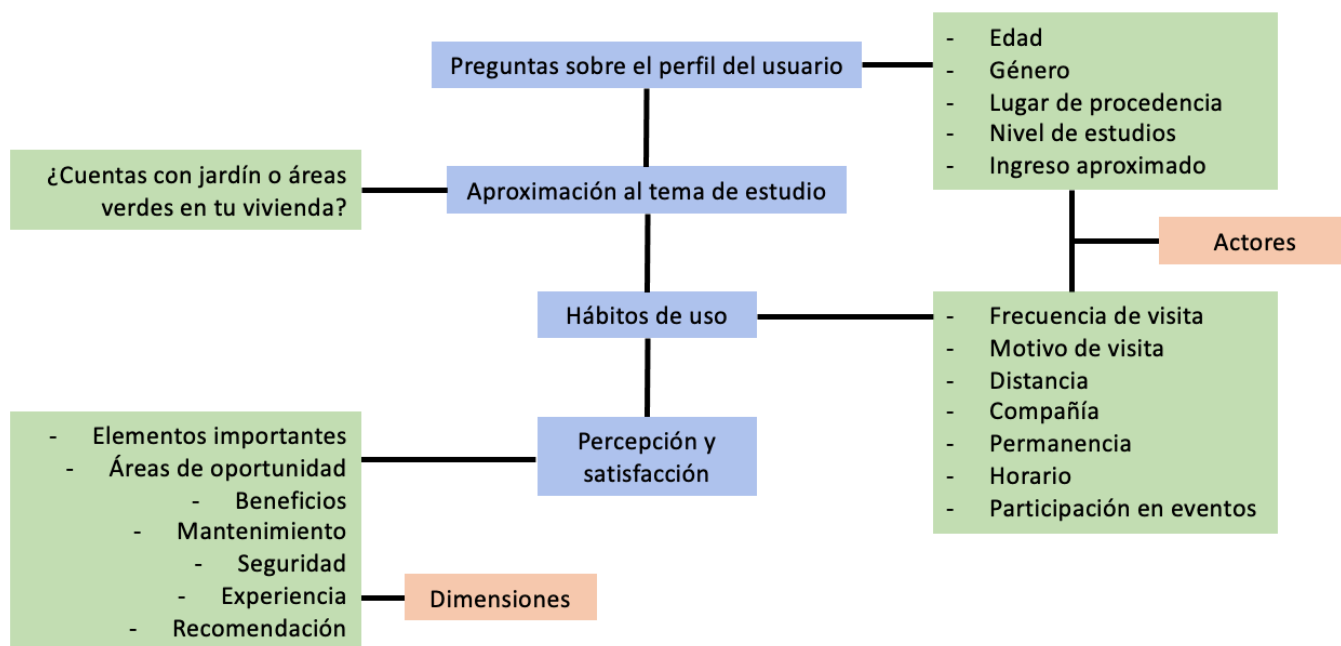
Preguntas sobre el perfil del usuario

- Edad
- Género
- Lugar de procedencia
- Nivel de estudios
- Ingreso aproximado

¿Cuentas con jardín o áreas verdes en tu vivienda?

Aproximación al tema de estudio

Actores

Hábitos de uso

- Frecuencia de visita
- Motivo de visita
- Distancia
- Compañía
- Permanencia
- Horario
- Participación en eventos

- Elementos importantes
- Áreas de oportunidad
- Beneficios
- Mantenimiento
- Seguridad
- Experiencia
- Recomendación

Percepción y satisfacción

Dimensiones